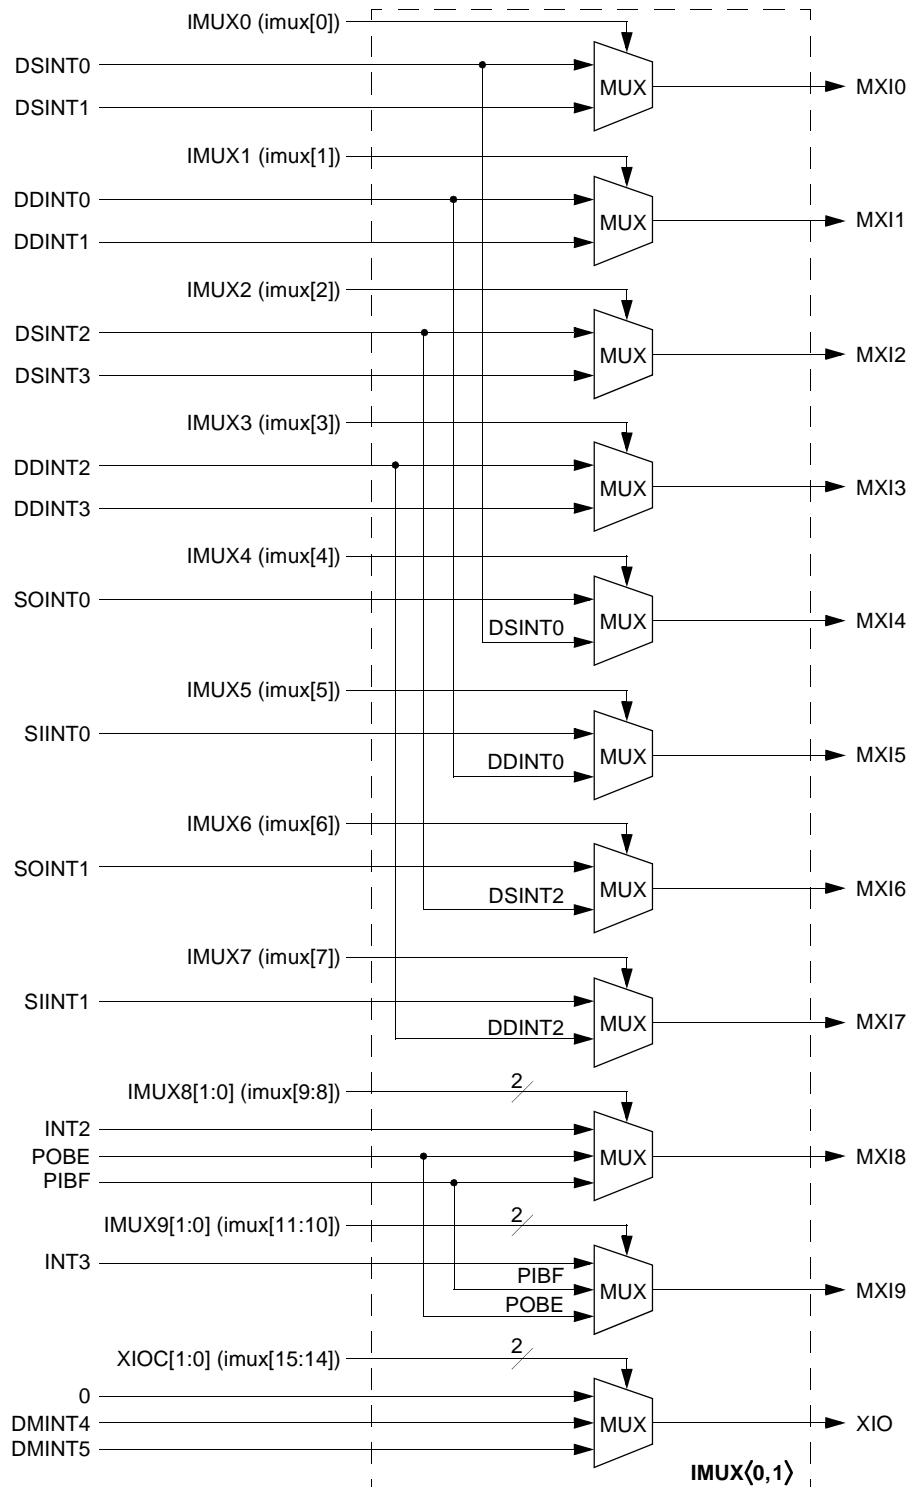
IMUX0 (imux[0])
DSINT0
DSINT1
MUX
MXI0
IMUX1 (imux[1])
DDINT0
DDINT1
MUX
MXI1
IMUX2 (imux[2])
DSINT2
DSINT3
MUX
MXI2
IMUX3 (imux[3])
DDINT2
DDINT3
MUX
MXI3
IMUX4 (imux[4])
SOINT0
DSINT0
MUX
MXI4
IMUX5 (imux[5])
SIINT0
DDINT0
MUX
MXI5
IMUX6 (imux[6])
SOINT1
DSINT2
MUX
MXI6
IMUX7 (imux[7])
SIINT1
DDINT2
MUX
MXI7
IMUX8[1:0] (imux[9:8])
2
INT2
POBE
PIBF
MUX
MXI8
IMUX9[1:0] (imux[11:10])
2
INT3
PIBF
POBE
MUX
MXI9
XIOC[1:0] (imux[15:14])
2
0
DMINT4
DMINT5
MUX
XIO
IMUX⟨0,1⟩